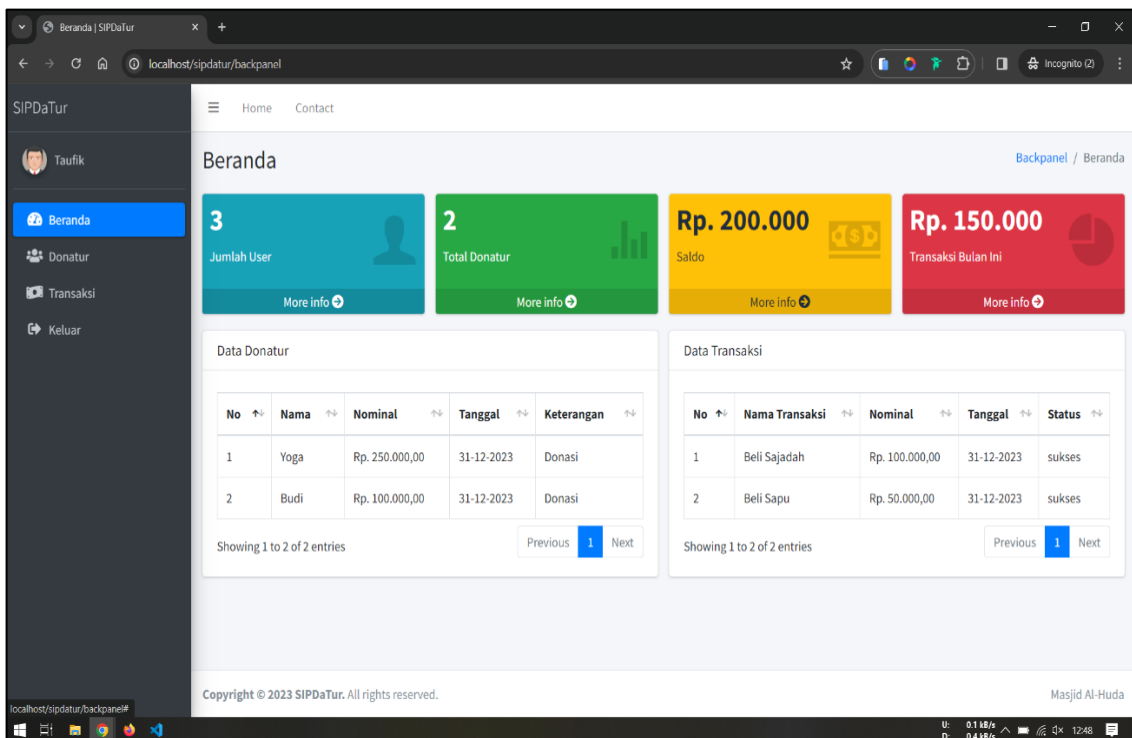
Beranda | SIPDaTur × +

localhost/sipdatur/backpanel

Incognito (2)

SIPDaTur

Home Contact

Taufik

Beranda

Donatur

Transaksi

Keluar

Beranda

Backpanel / Beranda

3
Jumlah User
More info

2
Total Donatur
More info

Rp. 200.000
Saldo
More info

Rp. 150.000
Transaksi Bulan Ini
More info

Data Donatur

| No | Nama | Nominal | Tanggal | Keterangan |
|---|---|---|---|---|
| 1 | Yoga | Rp. 250.000,00 | 31-12-2023 | Donasi |
| 2 | Budi | Rp. 100.000,00 | 31-12-2023 | Donasi |

Showing 1 to 2 of 2 entries

Previous 1 Next

Data Transaksi

| No | Nama Transaksi | Nominal | Tanggal | Status |
|---|---|---|---|---|
| 1 | Beli Sajadah | Rp. 100.000,00 | 31-12-2023 | sukses |
| 2 | Beli Sapu | Rp. 50.000,00 | 31-12-2023 | sukses |

Showing 1 to 2 of 2 entries

Previous 1 Next

Copyright © 2023 SIPDaTur. All rights reserved.

Masjid Al-Huda

localhost/sipdatur/backpanel#

U: 0.1 kB/s D: 0.4 kB/s 12:48